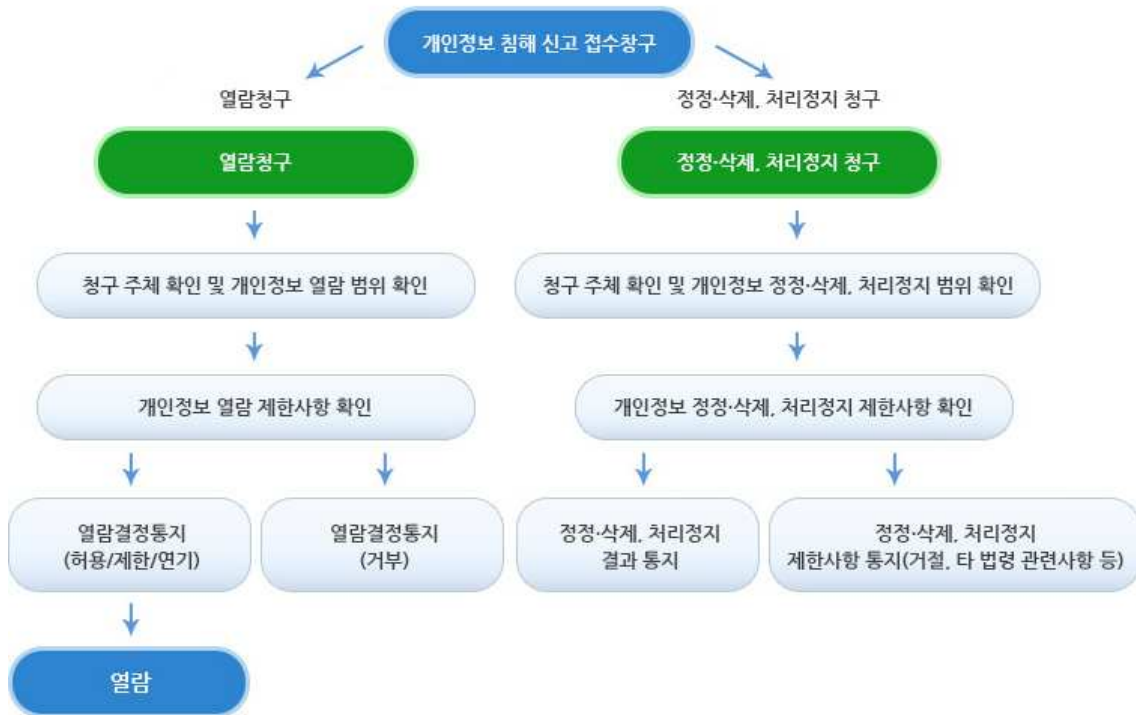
개인정보 침해 신고 접수창구

열람청구

정정·삭제, 처리정지 청구

열람청구

청구 주체 확인 및 개인정보 열람 범위 확인

개인정보 열람 제한사항 확인

열람결정통지 (허용/제한/연기)

열람결정통지 (거부)

열람

정정·삭제, 처리정지 청구

청구 주체 확인 및 개인정보 정정·삭제, 처리정지 범위 확인

개인정보 정정·삭제, 처리정지 제한사항 확인

정정·삭제, 처리정지 결과 통지

정정·삭제, 처리정지 제한사항 통지(거절, 타 법령 관련사항 등)